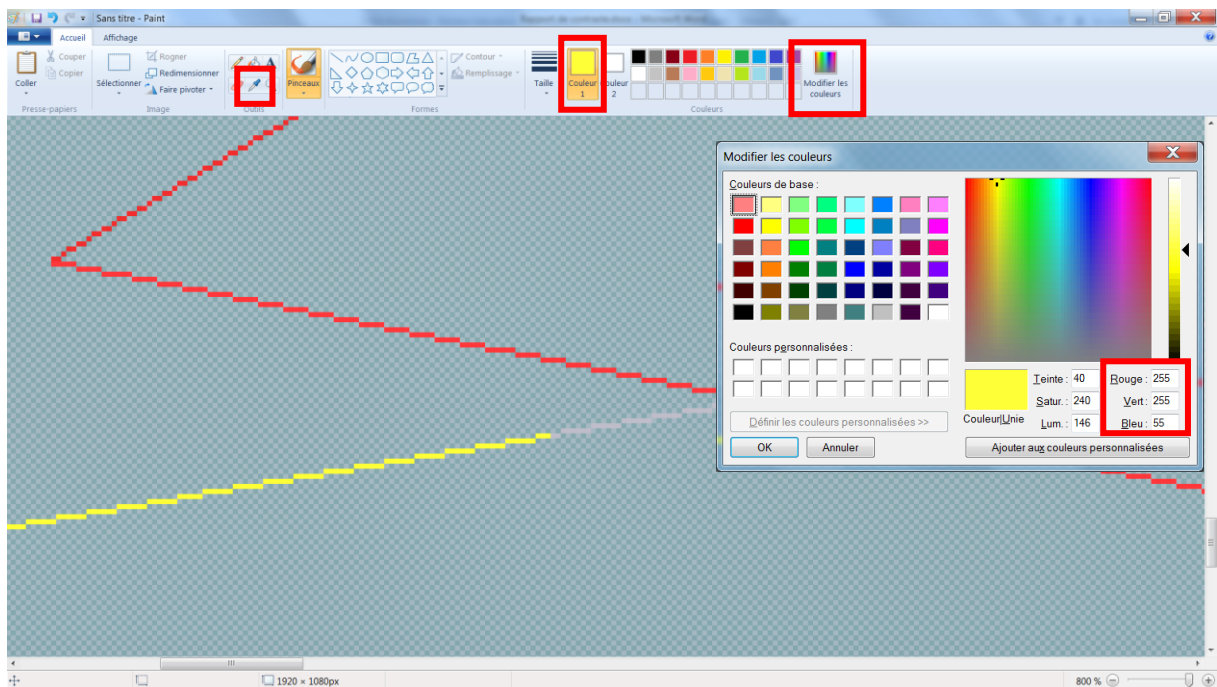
Sans titre - Paint

Rapport de contraste.docx - Microsoft Word

Accueil
Affichage

Coller
Couper
Copier
Presse-papiers
Sélectionner
Rogner
Redimensionner
Faire pivoter
Image
Outils
Pinceaux
Formes
Contour
Remplissage
Taille
Couleur 1
Couleur 2
Modifier les couleurs
Couleurs

Modifier les couleurs
Couleurs de base :
Couleurs personnalisées :
Définir les couleurs personnalisées >>
OK
Annuler
Couleur|Unie
Teinte : 40
Satur. : 240
Lum. : 146
Rouge : 255
Vert : 255
Bleu : 55
Ajouter aux couleurs personnalisées

1920 × 1080px
800 %